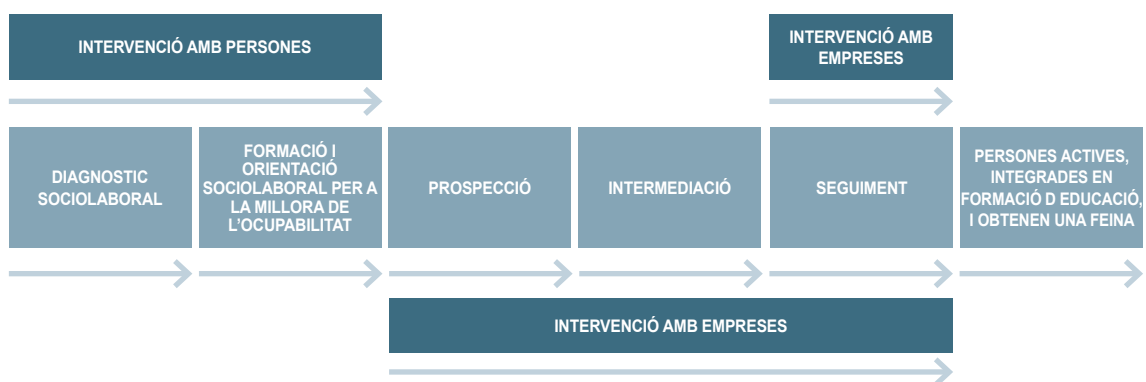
INTERVENCIÓ AMB PERSONES

INTERVENCIÓ AMB EMPRESES

DIAGNOSTIC SOCIOLABORAL

FORMACIÓ I ORIENTACIÓ SOCIOLABORAL PER A LA MILLORA DE L'OCUPABILITAT

PROSPECCIÓ

INTERMEDIACIÓ

SEGUIMENT

PERSONES ACTIVES, INTEGRADES EN FORMACIÓ D EDUCACIÓ, I OBTENEN UNA FEINA

INTERVENCIÓ AMB EMPRESES